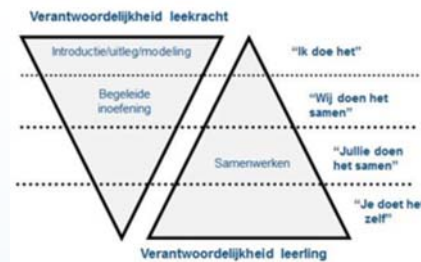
Verantwoordelijkheid leekracht

Introductie/uitleg/modeling

"Ik doe het"

Begeleide inoefening

"Wij doen het samen"

Samenwerken

"Jullie doen het samen"

"Je doet he zelf"

Verantwoordelijkheid leerling